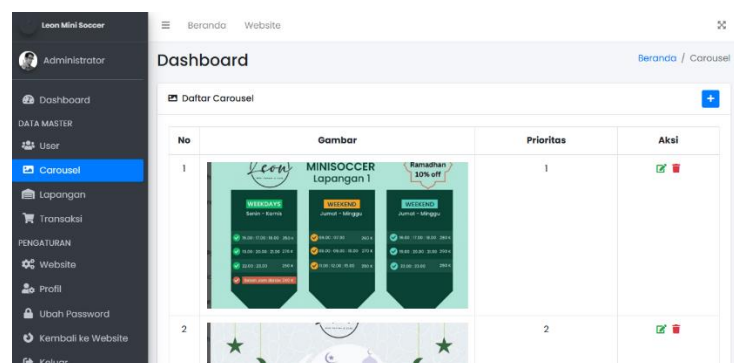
Leon Mini Soccer

Administrator

Dashboard
DATA MASTER
User
Carousel
Lapangan
Transaksi
PENGATURAN
Website
Profil
Ubah Password
Kembali ke Website
Keluar

Beranda Website

Dashboard

Beranda / Carousel

Daftar Carousel

+

| No | Gambar | Prioritas | Aksi |
|---|---|---|---|
| 1 | Leon MINISOCCER Lapangan 1 Ramadhan 10% off WEEKDAYS Senin - Kamis WEEKEND Jumat - Minggu WEEKEND Jumat - Minggu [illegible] | 1 | |
| 2 | | 2 | |